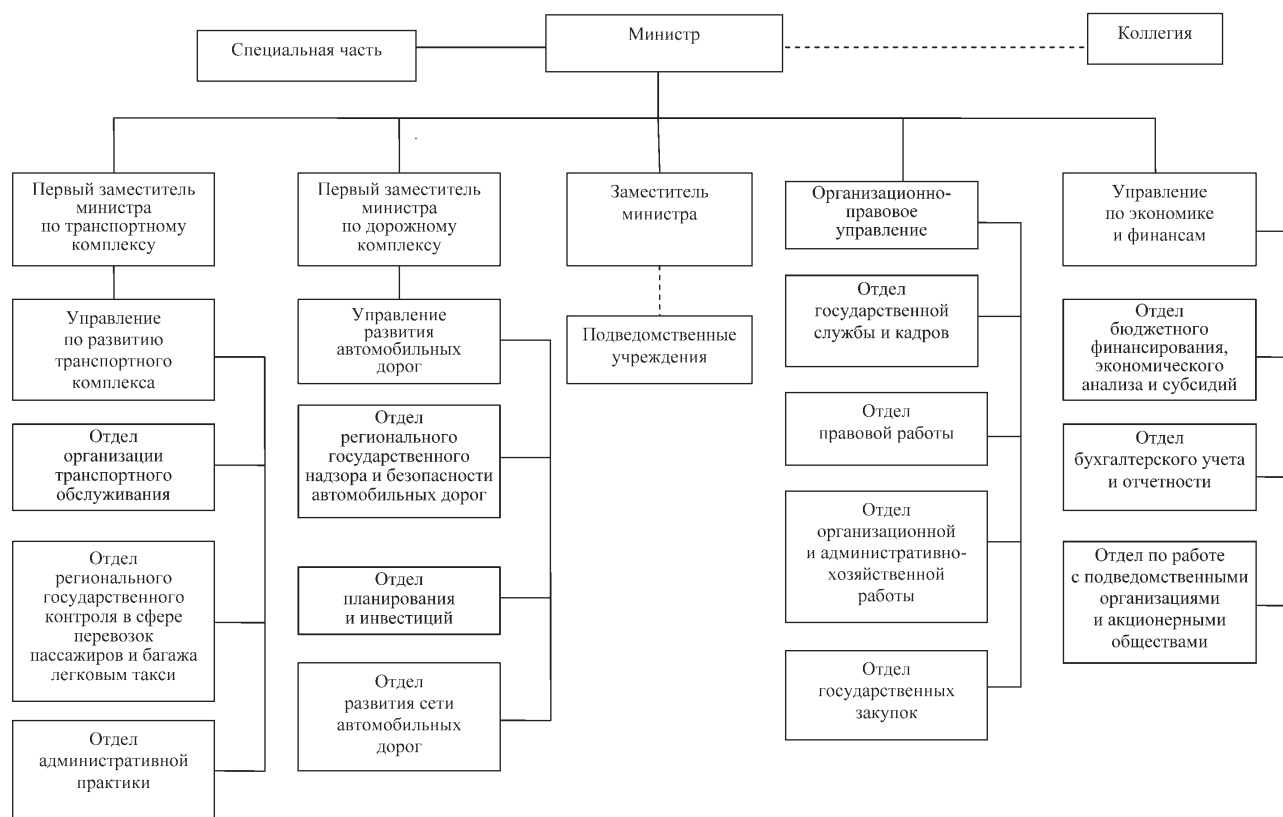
Специальная часть

Министр

Коллегия

Первый заместитель министра по транспортному комплексу

Управление по развитию транспортного комплекса

Отдел организации транспортного обслуживания

Отдел регионального государственного контроля в сфере перевозок пассажиров и багажа легковым такси

Отдел административной практики

Первый заместитель министра по дорожному комплексу

Управление развития автомобильных дорог

Отдел регионального государственного надзора и безопасности автомобильных дорог

Отдел планирования и инвестиций

Отдел развития сети автомобильных дорог

Заместитель министра

Подведомственные учреждения

Организационно-правовое управление

Отдел государственной службы и кадров

Отдел правовой работы

Отдел организационной и административно-хозяйственной работы

Отдел государственных закупок

Управление по экономике и финансам

Отдел бюджетного финансирования, экономического анализа и субсидий

Отдел бухгалтерского учета и отчетности

Отдел по работе с подведомственными организациями и акционерными обществами